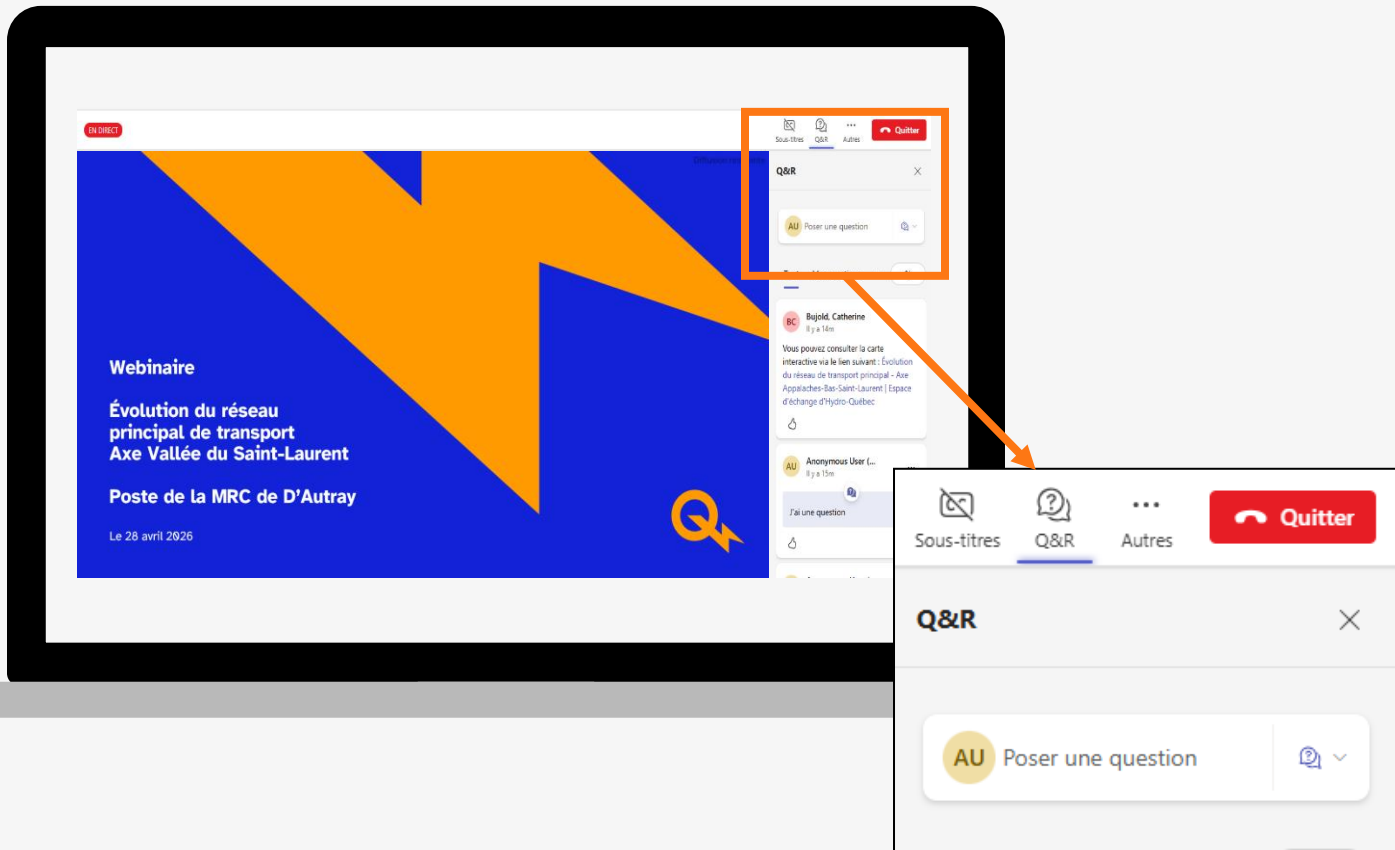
EN DIRECT

Sous-titres Q&R Autres Quitter

Diffusion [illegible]

Q&R

AU Poser une question

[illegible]

BC Bujold, Catherine
Il y a 14m

Vous pouvez consulter la carte interactive via le lien suivant : Évolution du réseau de transport principal - Axe Appalaches-Bas-Saint-Laurent | Espace d'échange d'Hydro-Québec

AU Anonymous User (...
Il y a 15m

J'ai une question

Webinaire

Évolution du réseau principal de transport Axe Vallée du Saint-Laurent

Poste de la MRC de D'Autray

Le 28 avril 2026

Sous-titres Q&R Autres Quitter

Q&R

AU Poser une question